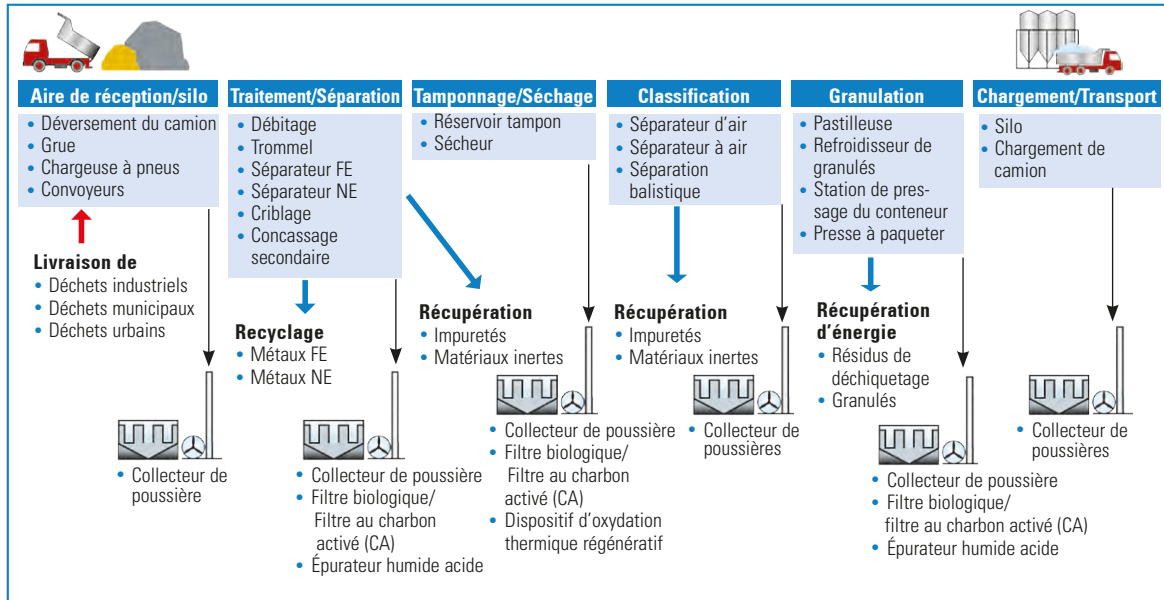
Aire de réception/silo
• Déversement du camion
• Grue
• Chargeuse à pneus
• Convoyeurs

Livraison de
• Déchets industriels
• Déchets municipaux
• Déchets urbains

• Collecteur de poussière

Traitement/Séparation
• Débitage
• Trommel
• Séparateur FE
• Séparateur NE
• Criblage
• Concassage secondaire

Recyclage
• Métaux FE
• Métaux NE

• Collecteur de poussière
• Filtre biologique/ Filtre au charbon activé (CA)
• Épurateur humide acide

Tamponnage/Séchage
• Réservoir tampon
• Sécheur

Récupération
• Impuretés
• Matériaux inertes

• Collecteur de poussière
• Filtre biologique/ Filtre au charbon activé (CA)
• Dispositif d'oxydation thermique régénératif

Classification
• Séparateur d'air
• Séparateur à air
• Séparation balistique

Récupération
• Impuretés
• Matériaux inertes

• Collecteur de poussières

Granulation
• Pastilleuse
• Refroidisseur de granulés
• Station de pressage du conteneur
• Presse à paqueter

Récupération d'énergie
• Résidus de déchiquetage
• Granulés

• Collecteur de poussière
• Filtre biologique/ filtre au charbon activé (CA)
• Épurateur humide acide

Chargement/Transport
• Silo
• Chargement de camion

• Collecteur de poussières